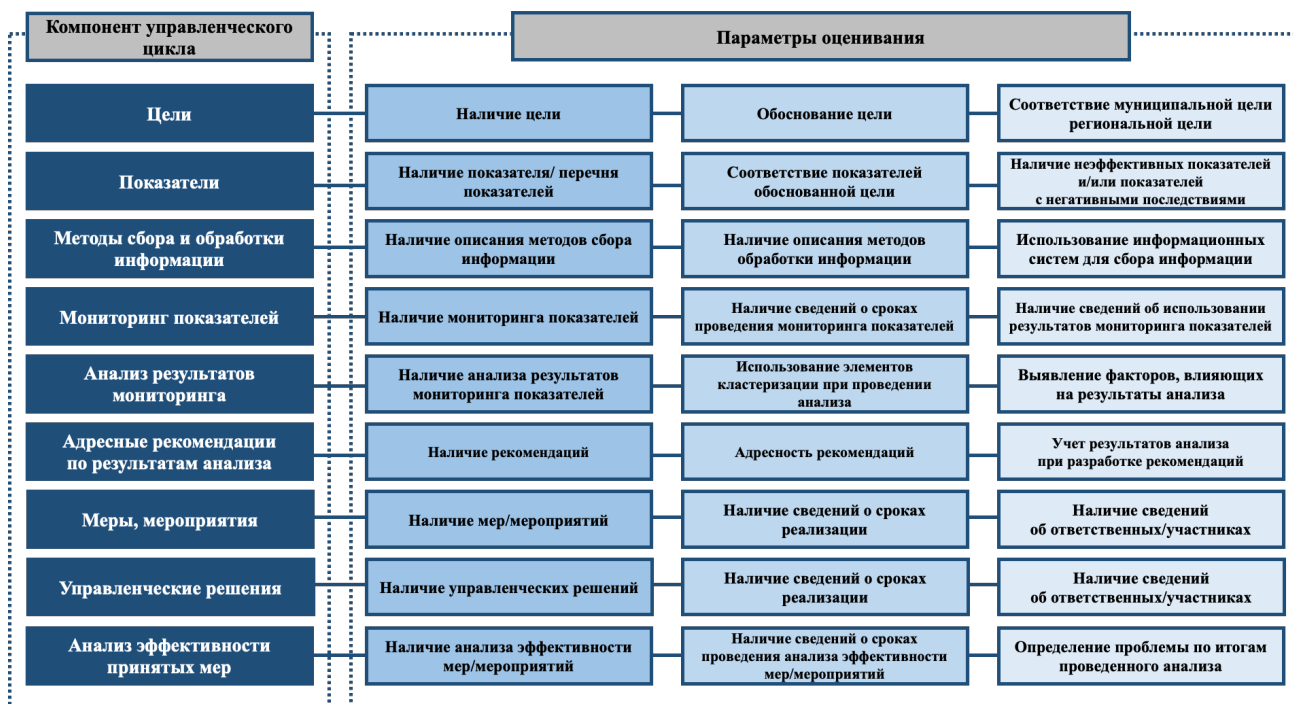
Компонент управленческого цикла

Параметры оценивания

Цели
Наличие цели
Обоснование цели
Соответствие муниципальной цели региональной цели

Показатели
Наличие показателя/ перечня показателей
Соответствие показателей обоснованной цели
Наличие неэффективных показателей и/или показателей с негативными последствиями

Методы сбора и обработки информации
Наличие описания методов сбора информации
Наличие описания методов обработки информации
Использование информационных систем для сбора информации

Мониторинг показателей
Наличие мониторинга показателей
Наличие сведений о сроках проведения мониторинга показателей
Наличие сведений об использовании результатов мониторинга показателей

Анализ результатов мониторинга
Наличие анализа результатов мониторинга показателей
Использование элементов кластеризации при проведении анализа
Выявление факторов, влияющих на результаты анализа

Адресные рекомендации по результатам анализа
Наличие рекомендаций
Адресность рекомендаций
Учет результатов анализа при разработке рекомендаций

Меры, мероприятия
Наличие мер/мероприятий
Наличие сведений о сроках реализации
Наличие сведений об ответственных/участниках

Управленческие решения
Наличие управленческих решений
Наличие сведений о сроках реализации
Наличие сведений об ответственных/участниках

Анализ эффективности принятых мер
Наличие анализа эффективности мер/мероприятий
Наличие сведений о сроках проведения анализа эффективности мер/мероприятий
Определение проблемы по итогам проведенного анализа